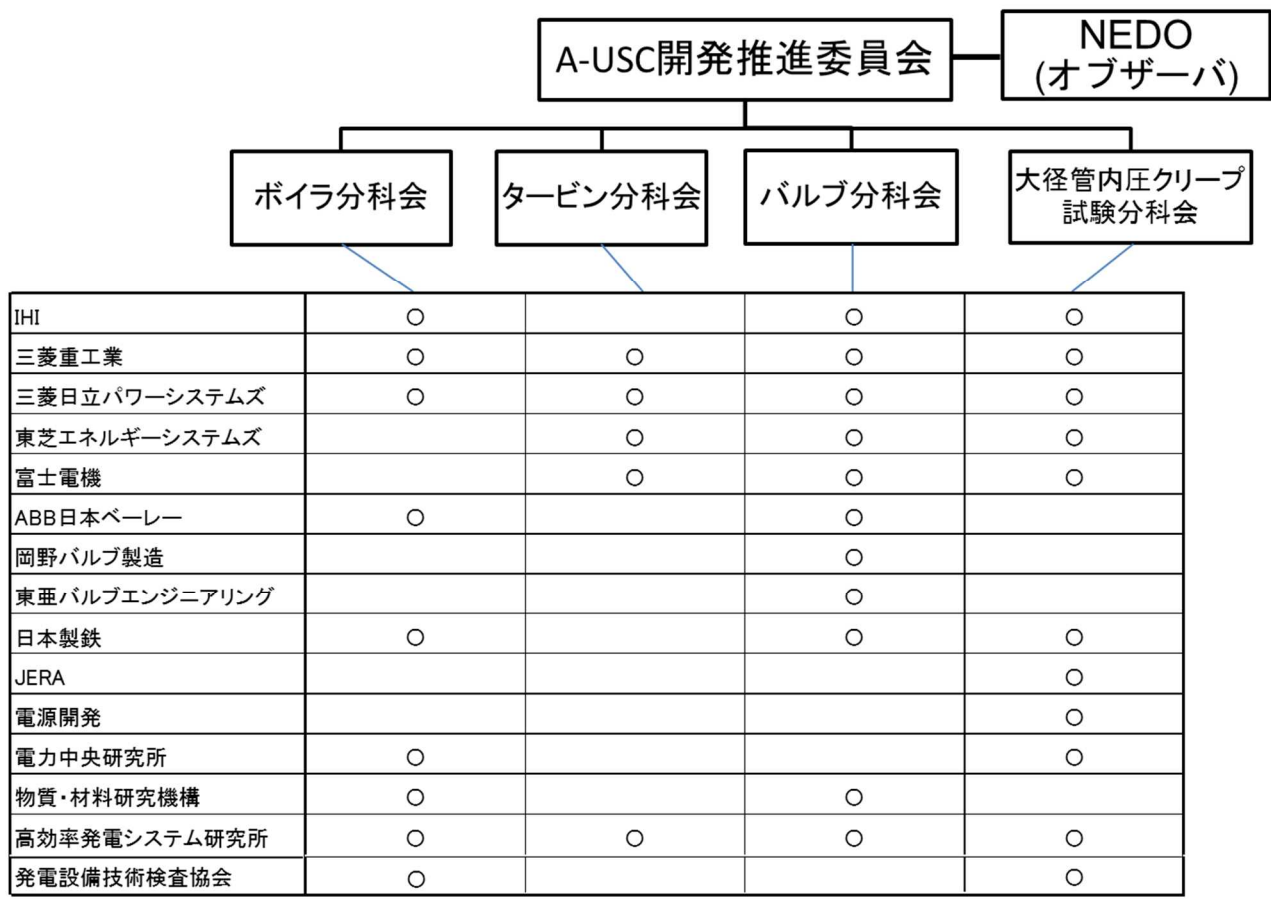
A-USC開発推進委員会

NEDO
(オブザーバ)

ボイラ分科会

タービン分科会

バルブ分科会

大径管内圧クリープ試験分科会

| | | | | |
|---|---|---|---|---|
| IHI | ○ | | ○ | ○ |
| 三菱重工業 | ○ | ○ | ○ | ○ |
| 三菱日立パワーシステムズ | ○ | ○ | ○ | ○ |
| 東芝エネルギーシステムズ | | ○ | ○ | ○ |
| 富士電機 | | ○ | ○ | ○ |
| ABB日本ベーレー | ○ | | ○ | |
| 岡野バルブ製造 | | | ○ | |
| 東亜バルブエンジニアリング | | | ○ | |
| 日本製鉄 | ○ | | ○ | ○ |
| JERA | | | | ○ |
| 電源開発 | | | | ○ |
| 電力中央研究所 | ○ | | | ○ |
| 物質・材料研究機構 | ○ | | ○ | |
| 高効率発電システム研究所 | ○ | ○ | ○ | ○ |
| 発電設備技術検査協会 | ○ | | | ○ |